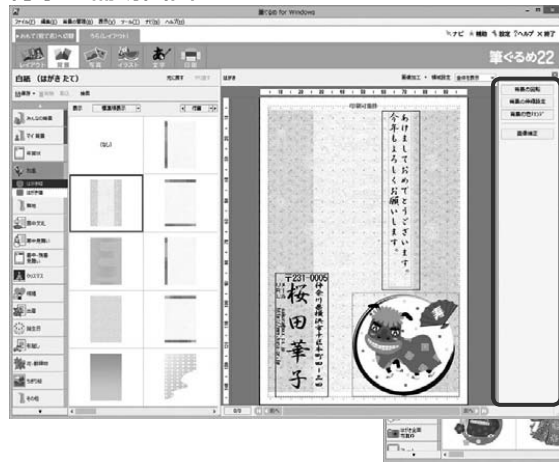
筆ぐるめ for Windows

ファイル(F) 編集(E) 背景の種類(B) 表示(V) ツール(T) オプション(O) ヘルプ(H)

筆ぐるめ22

白紙（はがきたて）

なし

あけましておめでとうございます
今年もよろしくお願いします

〒231-0005
桜田華子

背景の反転
背景の枠線設定
背景の色マスク
画像補正

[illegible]